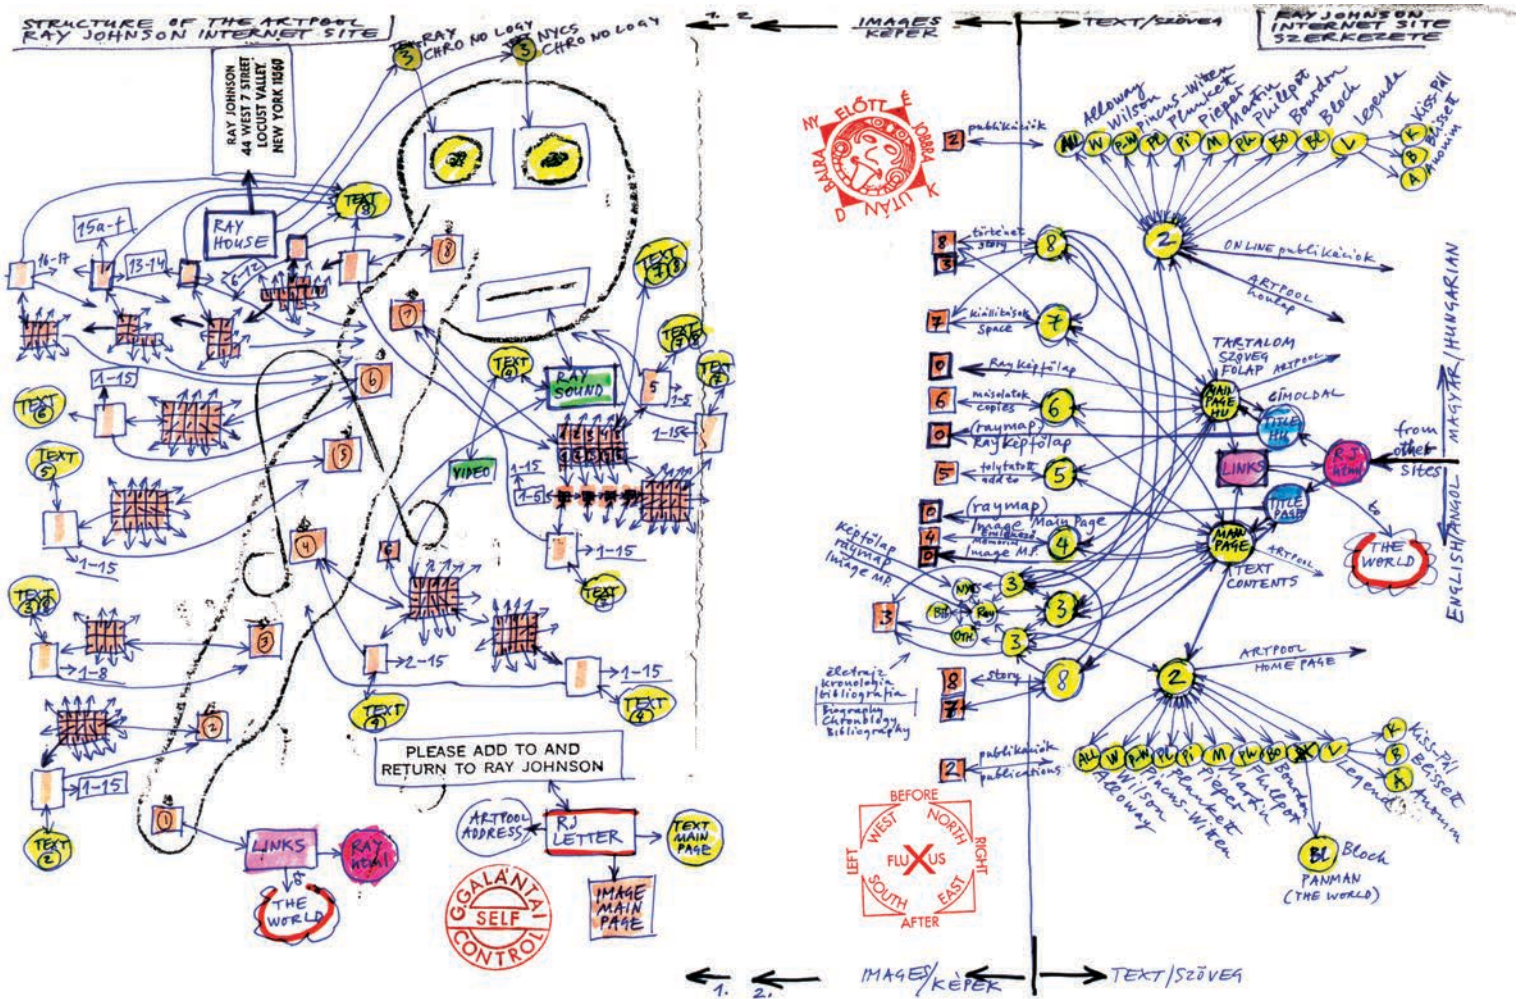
STRUCTURE OF THE ARTPOOL RAY JOHNSON INTERNET SITE

RAY JOHNSON 44 WEST 7 STREET LOCUST VALLEY, NEW YORK 11560

3 RAY CHRONOLOGY
3 NYCS CHRONOLOGY

RAY HOUSE
15a-f
16-17
13-14
6-12
TEXT 8
8
TEXT 7 8
TEXT 7 8
TEXT 7
7
TEXT 6
6
1-15
TEXT 6
RAY SOUND
5
1-5
1-15
TEXT 5
5
VIDEO
1-15
1-5
1-15
1-15
TEXT
4
4
TEXT 3 8
3
1-8
2-15
1-15
TEXT 4
TEXT 4
2
1-15
TEXT 2
1
LINKS
RAY HTML
THE WORLD

PLEASE ADD TO AND RETURN TO RAY JOHNSON

ARTPOOL ADDRESS
RJ LETTER
TEXT MAIN PAGE
IMAGE MAIN PAGE

GALÁNTAI SELF CONTROL

1. 2. IMAGES KÉPEK
TEXT/SZÖVEG

RAY JOHNSON INTERNET SITE SZERKEZETE

NY ELŐTT É JOBBRA K UTÁN D BALRA

2 publikációk
All W P-W Pl Pi M Ph Bo Bl V K B A
Alloway Wilson Pincus-Witten Plunkett Pieper Martin Phillpot Bourdon Block Legende Kiss-Pál Bisset Anonim

8 3 történet story 8
2
ONLINE publikációk
ARTPOOL honlap
7 kiállítások Space 7
TARTALOM SZÖVEG FŐLAP ARTPOOL
0 Ray képfőlap
MAIN PAGE HU
CÍMOLDAL
6 másolatok copies 6
TITLE HU
0 (raymap) Ray képfőlap
from other sites
LINKS
RJ HTML
5 folytatás add to 5
TITLE PAGE
0 (raymap) Image Main Page
4 emlékmű Memorial
0 image M.P.
4
MAIN PAGE
ARTPOOL
TEXT CONTENTS
to
THE WORLD
képfőlap raymap image M.P.
NYC 3
Bt Ray
OTH. 3
3
3
életrajz kronológia bibliográfia
Biography Chronology Bibliography
8 7 story 8
2
ARTPOOL HOME PAGE
2 publikációk publications
All W P-W Pl Pi M Ph Bo Bl V K B A
Alloway Wilson Pincus-Witten Plunkett Pieper Martin Phillpot Bourdon Legende Kiss-Pál Bisset Anonim
Bl Block
PANMAN (THE WORLD)

MAGYAR/HUNGARIAN
ENGLISH/ANGOL

BEFORE NORTH RIGHT EAST AFTER SOUTH LEFT WEST FLUXUS

1. 2. IMAGES/KÉPEK
TEXT/SZÖVEG